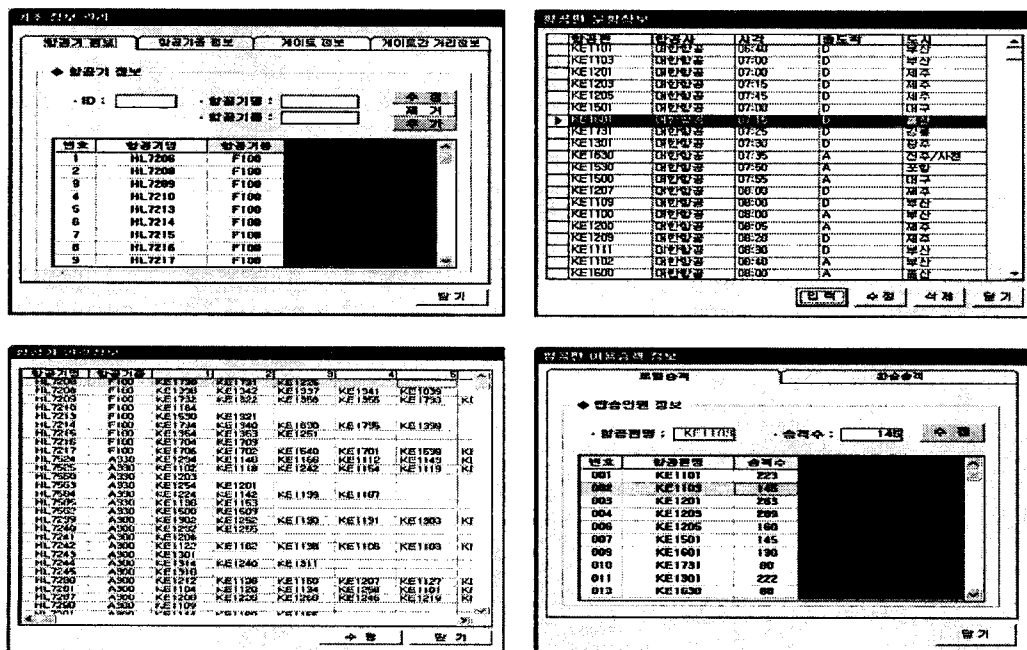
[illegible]

항공기 정보 | 항공기종 정보 | 게이트 정보 | 게이트간 거리정보

◆ 항공기 정보

· ID : · 항공기명 : · 항공기종 :

수정
제거
추가

| 번호 | 항공기명 | 항공기종 |
|---|---|---|
| 1 | HL7206 | F100 |
| 2 | HL7208 | F100 |
| 3 | HL7209 | F100 |
| 4 | HL7210 | F100 |
| 5 | HL7213 | F100 |
| 6 | HL7214 | F100 |
| 7 | HL7215 | F100 |
| 8 | HL7216 | F100 |
| 9 | HL7217 | F100 |

닫기

항공편 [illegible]

| 항공편 | 항공사 | 시각 | 출도착 | 도시 |
|---|---|---|---|---|
| KE1101 | 대한항공 | 06:40 | D | 부산 |
| KE1103 | 대한항공 | 07:00 | D | 부산 |
| KE1201 | 대한항공 | 07:00 | D | 제주 |
| KE1203 | 대한항공 | 07:15 | D | 제주 |
| KE1205 | 대한항공 | 07:45 | D | 제주 |
| KE1501 | 대한항공 | 07:00 | D | 대구 |
| KE1601 | 대한항공 | 07:15 | D | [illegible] |
| KE1731 | 대한항공 | 07:25 | D | 강릉 |
| KE1301 | 대한항공 | 07:30 | D | 광주 |
| KE1630 | 대한항공 | 07:35 | A | 진주/사천 |
| KE1530 | 대한항공 | 07:50 | A | 포항 |
| KE1500 | 대한항공 | 07:55 | A | 대구 |
| KE1207 | 대한항공 | 08:00 | D | 제주 |
| KE1109 | 대한항공 | 08:00 | D | 부산 |
| KE1100 | 대한항공 | 08:00 | A | 부산 |
| KE1200 | 대한항공 | 08:05 | A | 제주 |
| KE1209 | 대한항공 | 08:20 | D | 제주 |
| KE1111 | 대한항공 | 08:30 | D | 부산 |
| KE1102 | 대한항공 | 08:40 | A | 부산 |
| KE1600 | 대한항공 | 08:00 | A | 울산 |

입력 수정 삭제 닫기

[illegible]

| 항공기명 | 항공기종 | 1 | 2 | 3 | 4 | 5 |
|---|---|---|---|---|---|---|
| HL7206 | F100 | KE1730 | KE1731 | KE1226 | | |
| HL7208 | F100 | KE1242 | KE1342 | KE1337 | KE1341 | KE1039 |
| HL7209 | F100 | KE1732 | KE1322 | KE1356 | KE1355 | KE1733 |
| HL7210 | F100 | KE1164 | | | | |
| HL7213 | F100 | KE1630 | KE1321 | | | |
| HL7214 | F100 | KE1734 | KE1340 | KE1630 | KE1735 | KE1399 |
| HL7215 | F100 | KE1354 | KE1353 | KE1251 | | |
| HL7216 | F100 | KE1704 | KE1703 | | | |
| HL7217 | F100 | KE1706 | KE1702 | KE1540 | KE1701 | KE1539 |
| HL7524 | A330 | KE1294 | KE1140 | KE1166 | KE1112 | KE1145 |
| HL7525 | A330 | KE1102 | KE1118 | KE1242 | KE1154 | KE1119 |
| HL7550 | A330 | KE1203 | | | | |
| HL7553 | A330 | KE1254 | KE1201 | | | |
| HL7504 | A330 | KE1224 | KE1142 | KE1139 | KE1107 | |
| HL7505 | A330 | KE1130 | KE1153 | | | |
| HL7502 | A330 | KE1500 | KE1509 | | | |
| HL7239 | A300 | KE1302 | KE1255 | KE1130 | KE1131 | KE1303 |
| HL7240 | A300 | KE1252 | KE1205 | | | |
| HL7241 | A300 | KE1206 | | | | |
| HL7242 | A300 | KE1122 | KE1162 | KE1136 | KE1108 | KE1103 |
| HL7243 | A300 | KE1301 | | | | |
| HL7244 | A300 | KE1314 | KE1240 | KE1311 | | |
| HL7245 | A300 | KE1310 | | | | |
| HL7290 | A300 | KE1212 | KE1136 | KE1160 | KE1207 | KE1127 |
| HL7291 | A300 | KE1104 | KE1126 | KE1134 | KE1258 | KE1101 |
| HL7292 | A300 | KE1202 | KE1232 | KE1260 | KE1246 | KE1219 |
| HL7293 | A300 | KE1109 | | | | |

수정 닫기

항공편 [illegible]

유임승객 | 화승승객

◆ 탑승인원 정보

· 항공편명 : KE1103 · 승객수 : 148 수정

| 번호 | 항공편명 | 승객수 |
|---|---|---|
| 001 | KE1101 | 223 |
| 002 | KE1103 | 148 |
| 003 | KE1201 | 263 |
| 004 | KE1203 | 299 |
| 006 | KE1205 | 160 |
| 007 | KE1501 | 145 |
| 009 | KE1601 | 130 |
| 010 | KE1731 | 80 |
| 011 | KE1301 | 222 |
| 013 | KE1630 | 80 |

닫기